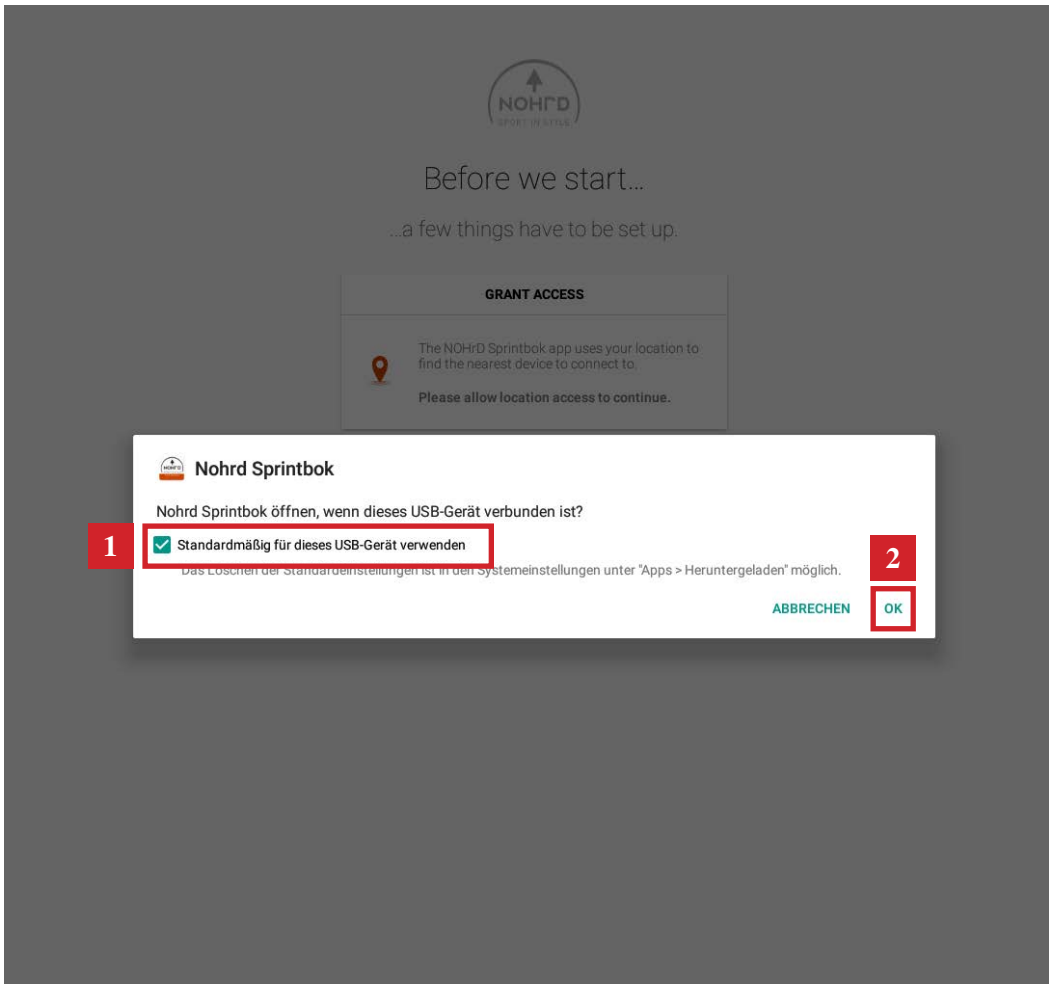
NOHrD
SPORT IN STYLE

Before we start...

...a few things have to be set up.

GRANT ACCESS

The NOHrD Sprintbok app uses your location to find the nearest device to connect to.

Please allow location access to continue.

Nohrd Sprintbok

Nohrd Sprintbok öffnen, wenn dieses USB-Gerät verbunden ist?

1

Standardmäßig für dieses USB-Gerät verwenden

2

Das Löschen der Standardeinstellungen ist in den Systemeinstellungen unter "Apps > Heruntergeladen" möglich.

ABBRECHEN OK